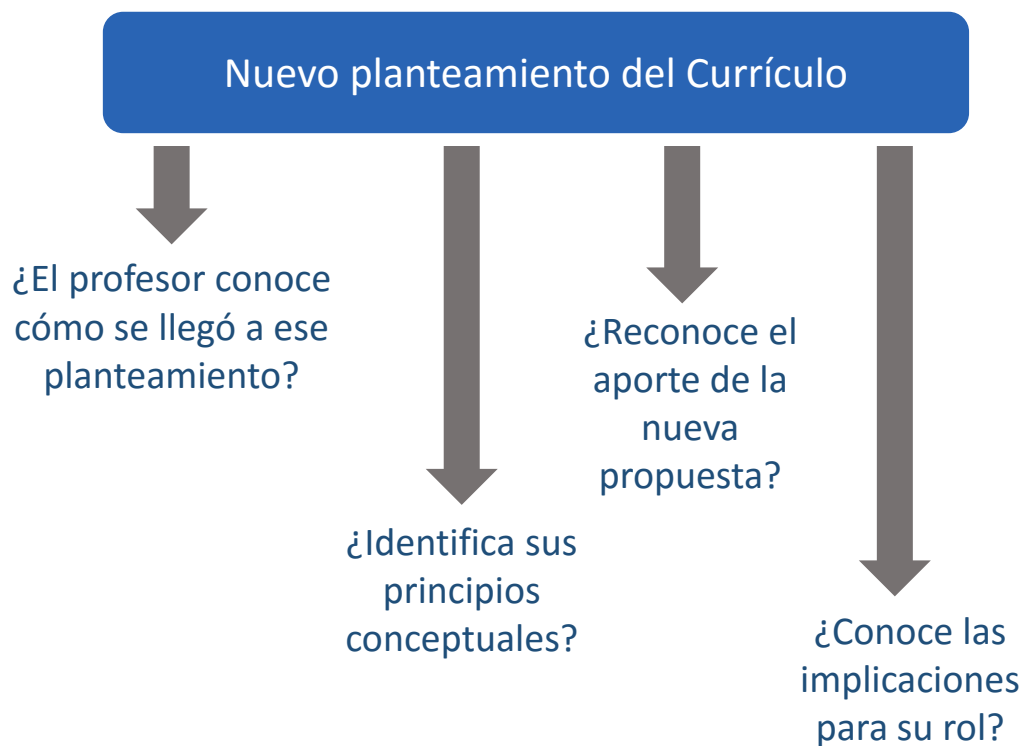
Nuevo planteamiento del Currículo

¿El profesor conoce cómo se llegó a ese planteamiento?

¿Identifica sus principios conceptuales?

¿Reconoce el aporte de la nueva propuesta?

¿Conoce las implicaciones para su rol?